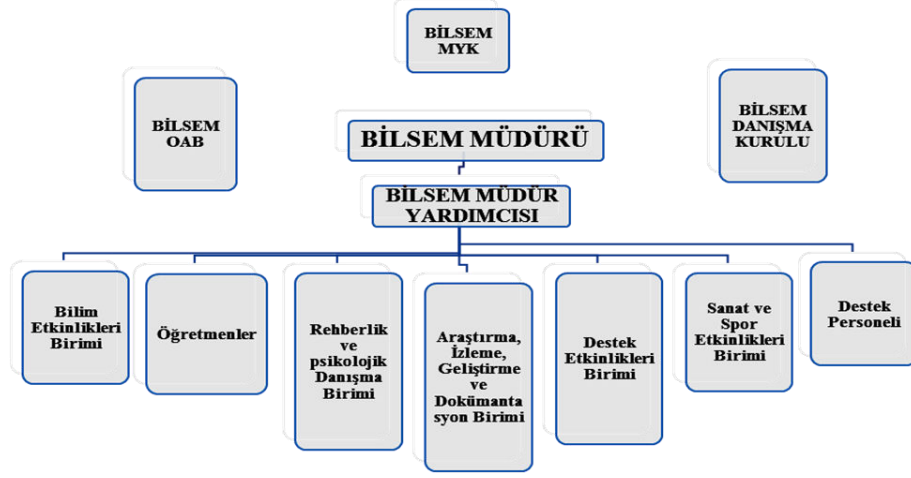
BİLSEM MYK

BİLSEM OAB

BİLSEM MÜDÜRÜ

BİLSEM DANIŞMA KURULU

BİLSEM MÜDÜR YARDIMCISI

Bilim Etkinlikleri Birimi

Öğretmenler

Rehberlik ve psikolojik Danışma Birimi

Araştırma, İzleme, Geliştirme ve Dokümanta syon Birimi

Destek Etkinlikleri Birimi

Sanat ve Spor Etkinlikleri Birimi

Destek Personeli